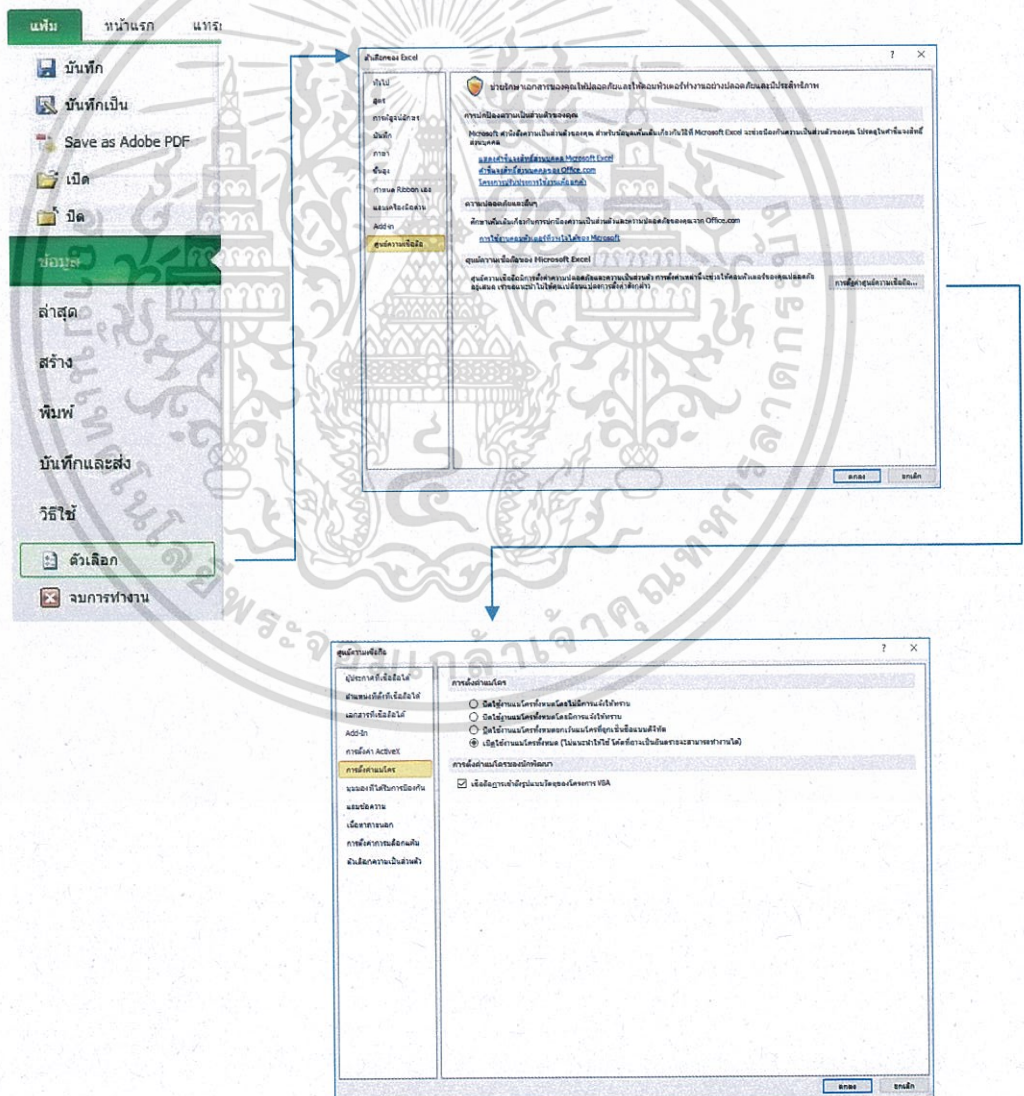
แฟ้ม หน้าแรก แทรก

บันทึก
บันทึกเป็น
Save as Adobe PDF
เปิด
ปิด
ข้อมูล
ล่าสุด
สร้าง
พิมพ์
บันทึกและส่ง
วิธีใช้
ตัวเลือก
จบการทำงาน

ตัวเลือกของ Excel ? ×

ทั่วไป
สูตร
การพิสูจน์อักษร
บันทึก
ภาษา
ขั้นสูง
กำหนด Ribbon เอง
แถบเครื่องมือด่วน
Add-in
ศูนย์ความเชื่อถือ

ช่วยรักษาเอกสารของคุณให้ปลอดภัยและให้คอมพิวเตอร์ทำงานอย่างปลอดภัยและมีประสิทธิภาพ

การปกป้องความเป็นส่วนตัวของคุณ

Microsoft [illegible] Microsoft Excel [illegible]

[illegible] Microsoft Excel
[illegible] Office.com
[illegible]

ความปลอดภัยและอื่นๆ

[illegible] Office.com

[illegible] Microsoft

ศูนย์ความเชื่อถือของ Microsoft Excel

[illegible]

การตั้งค่าศูนย์ความเชื่อถือ...

ตกลง ยกเลิก

ศูนย์ความเชื่อถือ ? ×

ผู้ประกาศที่เชื่อถือได้
ตำแหน่งที่เชื่อถือได้
เอกสารที่เชื่อถือได้
Add-in
การตั้งค่า ActiveX
การตั้งค่าแมโคร
มุมมองที่ได้รับการป้องกัน
แถบข้อความ
เนื้อหาภายนอก
การตั้งค่าการบล็อกแฟ้ม
ตัวเลือกความเป็นส่วนตัว

การตั้งค่าแมโคร

ปิดใช้งานแมโครทั้งหมดโดยไม่มีการแจ้งให้ทราบ
ปิดใช้งานแมโครทั้งหมดโดยมีการแจ้งให้ทราบ
ปิดใช้งานแมโครทั้งหมดยกเว้นแมโครที่ถูกเซ็นชื่อแบบดิจิทัล
เปิดใช้งานแมโครทั้งหมด (ไม่แนะนำให้ใช้ โค้ดที่อาจเป็นอันตรายจะสามารถทำงานได้)

การตั้งค่าแมโครของนักพัฒนา

เชื่อถือการเข้าถึงรูปแบบวัตถุของโครงการ VBA

ตกลง ยกเลิก